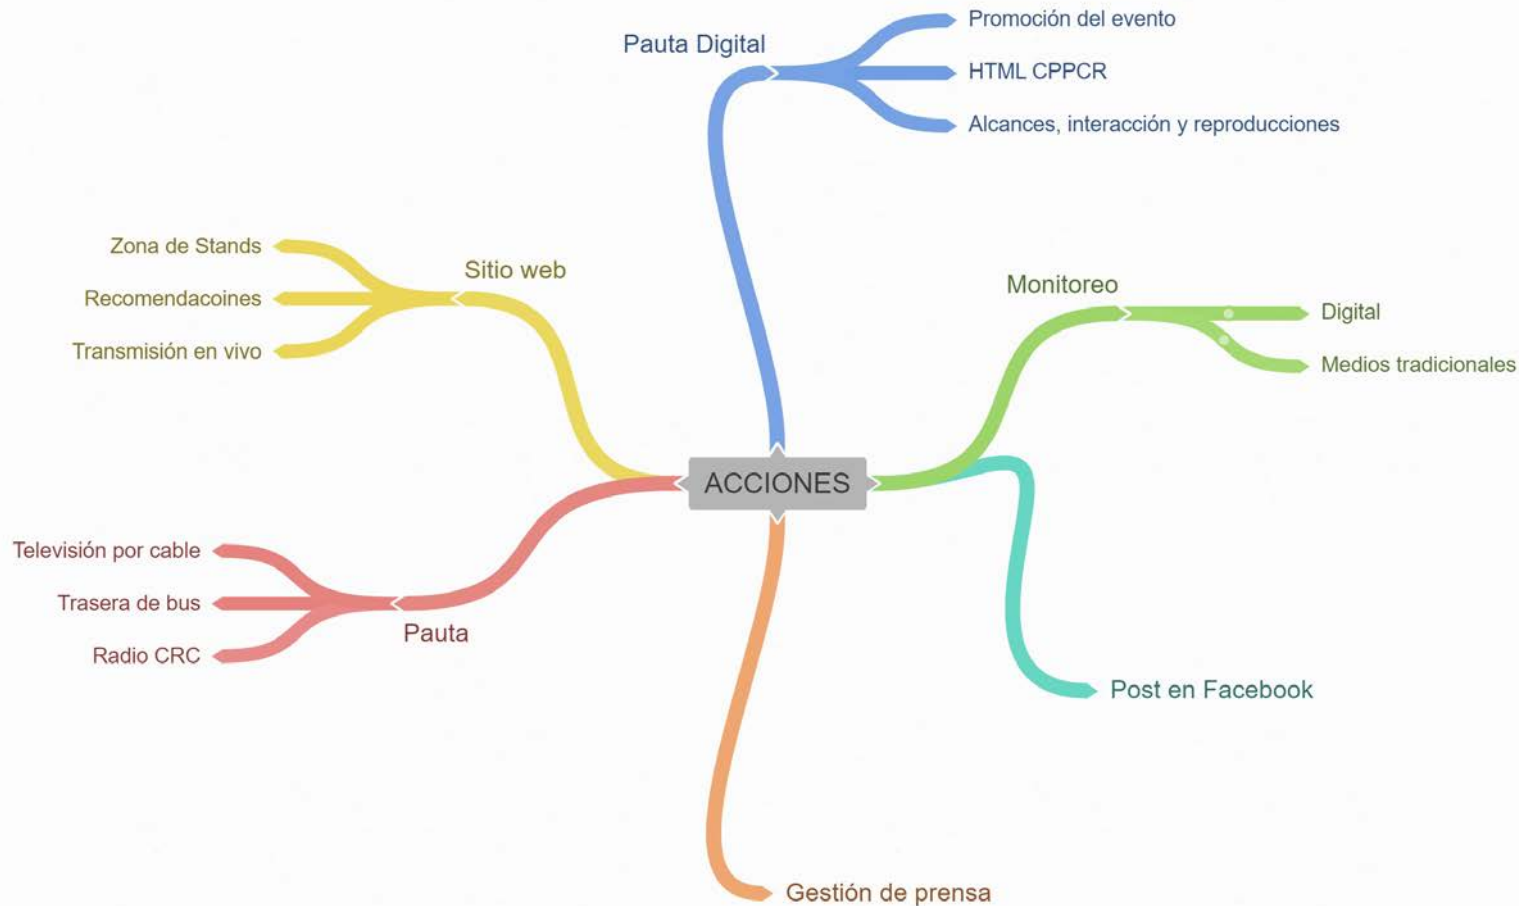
ACCIONES

Pauta Digital
Promoción del evento
HTML CPPCR
Alcances, interacción y reproducciones

Monitoreo
Digital
Medios tradicionales

Post en Facebook

Gestión de prensa

Pauta
Televisión por cable
Trasera de bus
Radio CRC

Sitio web
Zona de Stands
Recomendacoines
Transmisión en vivo